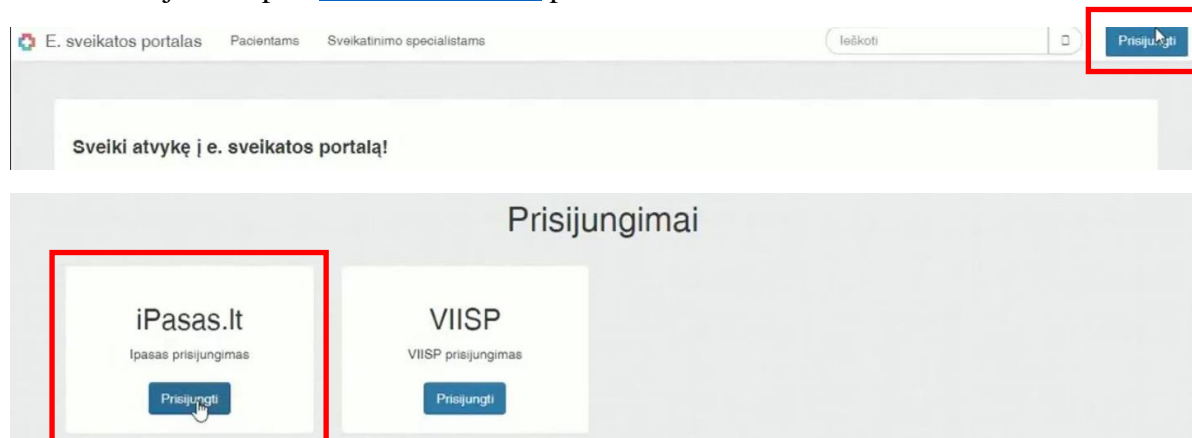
E. sveikatos portalas Pacientams Sveikatinimo specialistams Ieškoti Prisijungti

Sveiki atvykę į e. sveikatos portalą!

Prisijungimai

iPasas.lt
Ipasas prisijungimas
Prisijungti

VIISP
VIISP prisijungimas
Prisijungti